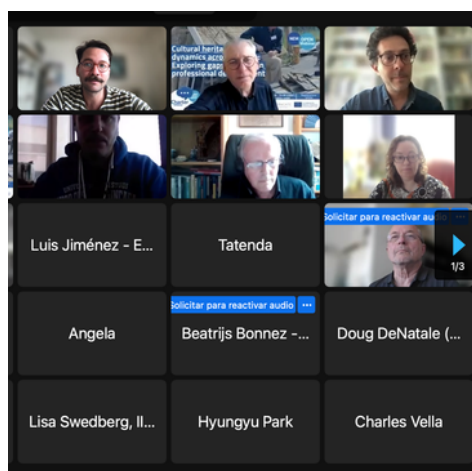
Cultural heritag
dynamics acro
Exploring exp
professional d

Luis Jiménez - E...

Tatenda

Solicitar para reactivar audio

1/3

Angela

Solicitar para reactivar audio

Beatrijs Bonnez -...

Doug DeNatale (...

Lisa Swedberg, Il...

Hyungyu Park

Charles Vella